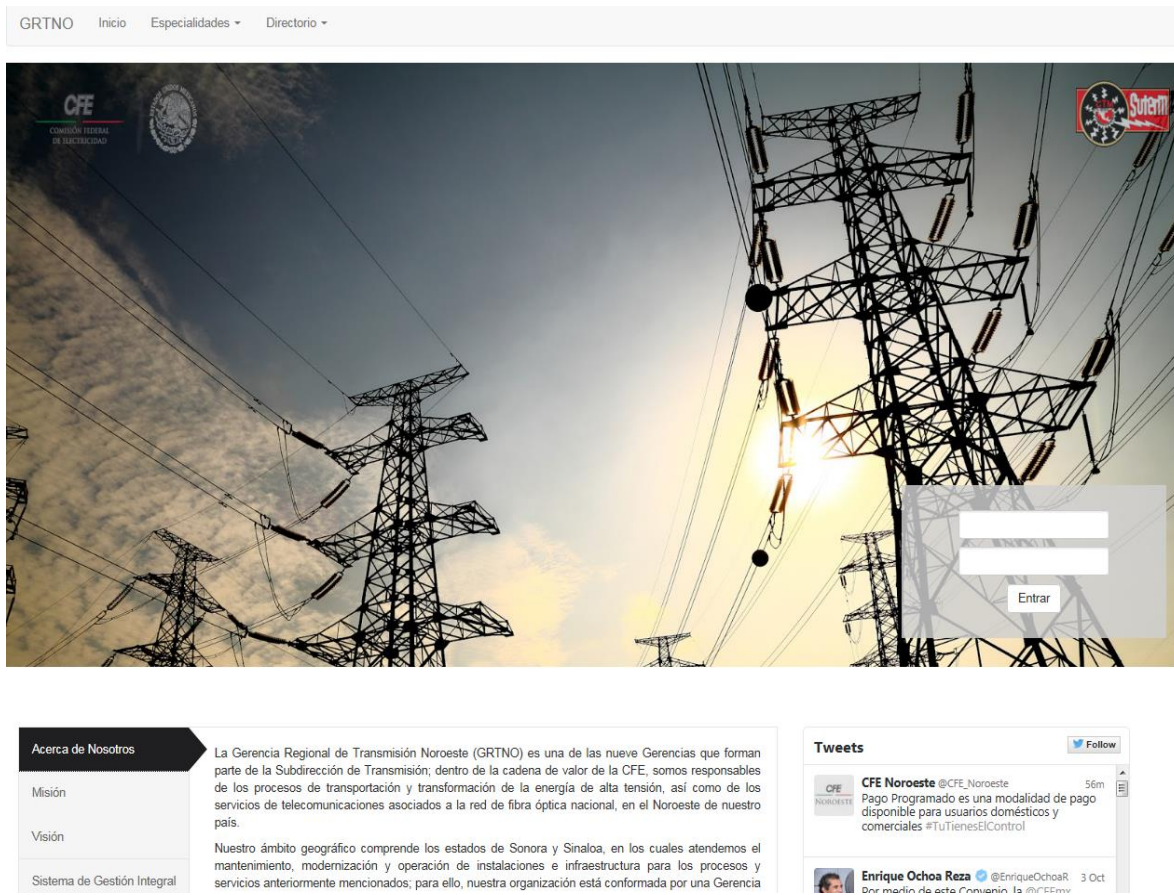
GRTNO Inicio Especialidades ▾ Directorio ▾

CFE
COMISIÓN FEDERAL DE ELECTRICIDAD

Suterm

Entrar

Acerca de Nosotros

Misión

Visión

Sistema de Gestión Integral

La Gerencia Regional de Transmisión Noroeste (GRTNO) es una de las nueve Gerencias que forman parte de la Subdirección de Transmisión; dentro de la cadena de valor de la CFE, somos responsables de los procesos de transportación y transformación de la energía de alta tensión, así como de los servicios de telecomunicaciones asociados a la red de fibra óptica nacional, en el Noroeste de nuestro país.

Nuestro ámbito geográfico comprende los estados de Sonora y Sinaloa, en los cuales atendemos el mantenimiento, modernización y operación de instalaciones e infraestructura para los procesos y servicios anteriormente mencionados; para ello, nuestra organización está conformada por una Gerencia

Tweets

Follow

CFE Noroeste @CFE_Noroeste 56m
Pago Programado es una modalidad de pago disponible para usuarios domésticos y comerciales #TuTienesElControl

Enrique Ochoa Reza @EnriqueOchoaR 3 Oct
Por medio de este Convenio, la @CFEmx